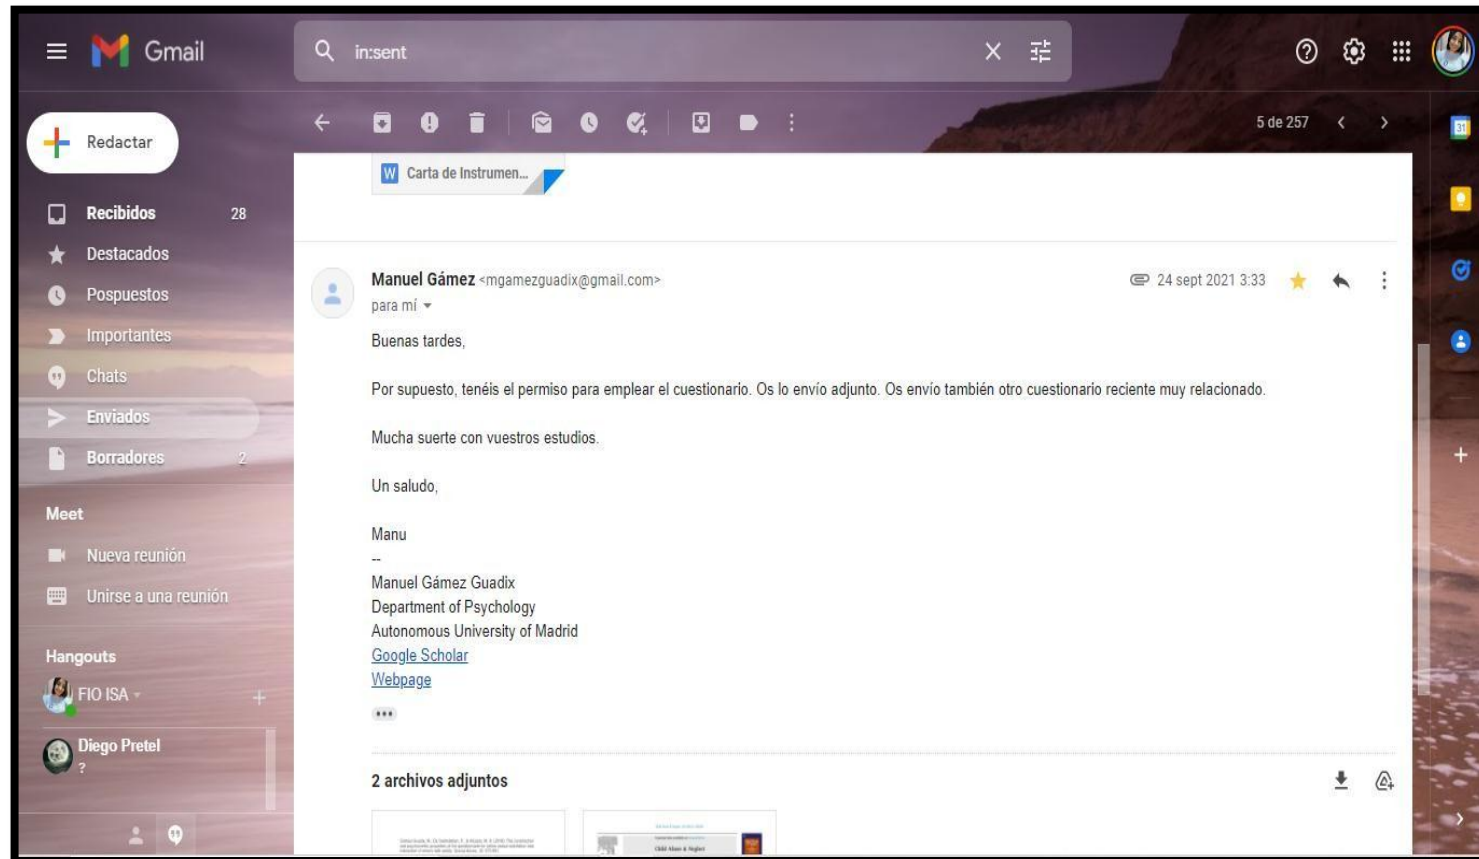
Gmail

in:sent

Redactar

Recibidos 28
Destacados
Pospuestos
Importantes
Chats
Enviados
Borradores 2

Meet
Nueva reunión
Unirse a una reunión

Hangouts
FIO ISA
Diego Pretel
?

5 de 257

Carta de Instrumen...

Manuel Gámez <mgamezguadix@gmail.com>
para mí
24 sept 2021 3:33

Buenas tardes,

Por supuesto, tenéis el permiso para emplear el cuestionario. Os lo envío adjunto. Os envío también otro cuestionario reciente muy relacionado.

Mucha suerte con vuestros estudios.

Un saludo,

Manu
--
Manuel Gámez Guadix
Department of Psychology
Autonomous University of Madrid
Google Scholar
Webpage

2 archivos adjuntos

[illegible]
Child Abuse & Neglect